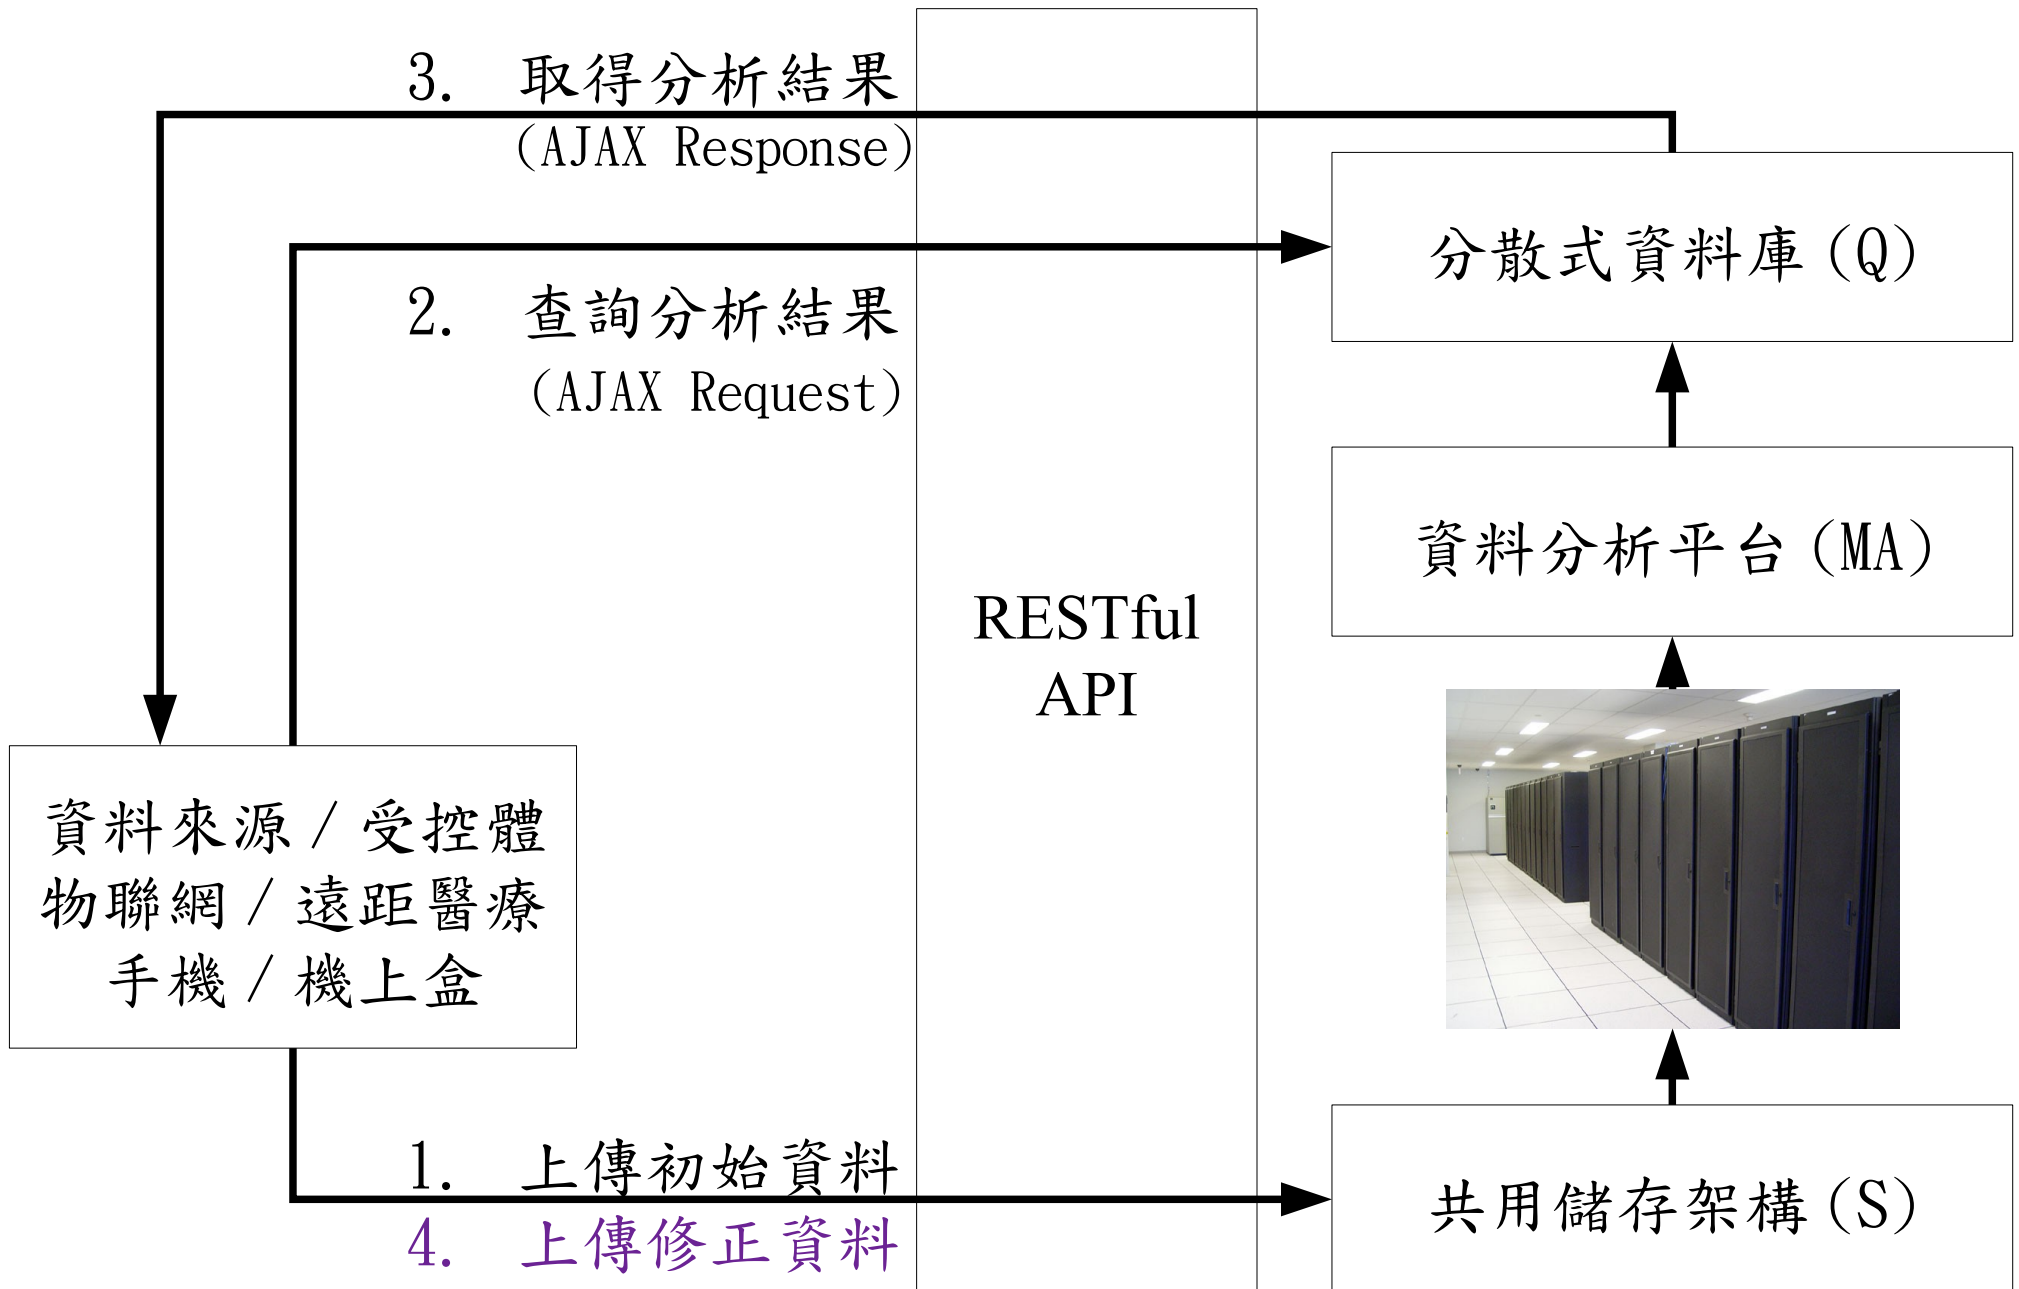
3. 取得分析結果
(AJAX Response)

2. 查詢分析結果
(AJAX Request)

RESTful API

分散式資料庫(Q)

資料分析平台(MA)

資料來源/受控體
物聯網/遠距醫療
手機/機上盒

1. 上傳初始資料
4. 上傳修正資料

共用儲存架構(S)